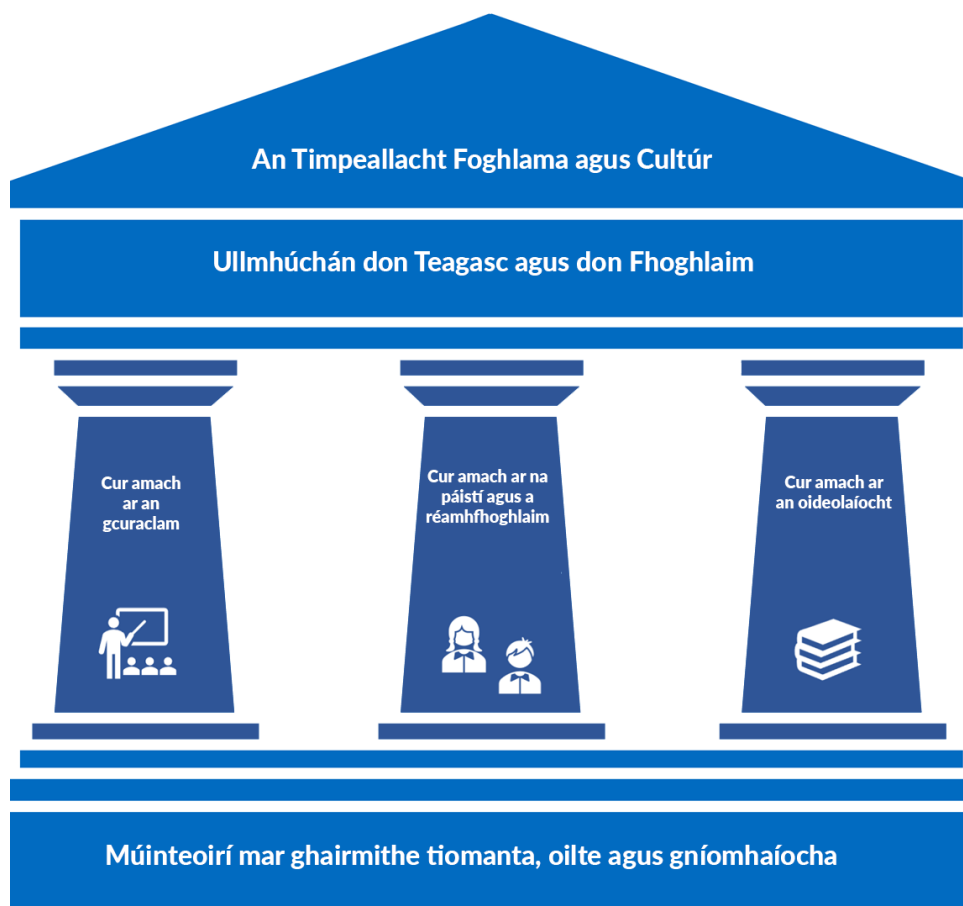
An Timpeallacht Foghlama agus Cultúr

Ullmhúchán don Teagasc agus don Fhoghlaim

Cur amach ar an gcuraclam

Cur amach ar na páistí agus a réamhfhoghlaim

Cur amach ar an oideolaíocht

Múinteoirí mar ghairmithe tiomanta, oilte agus gníomhaíocha